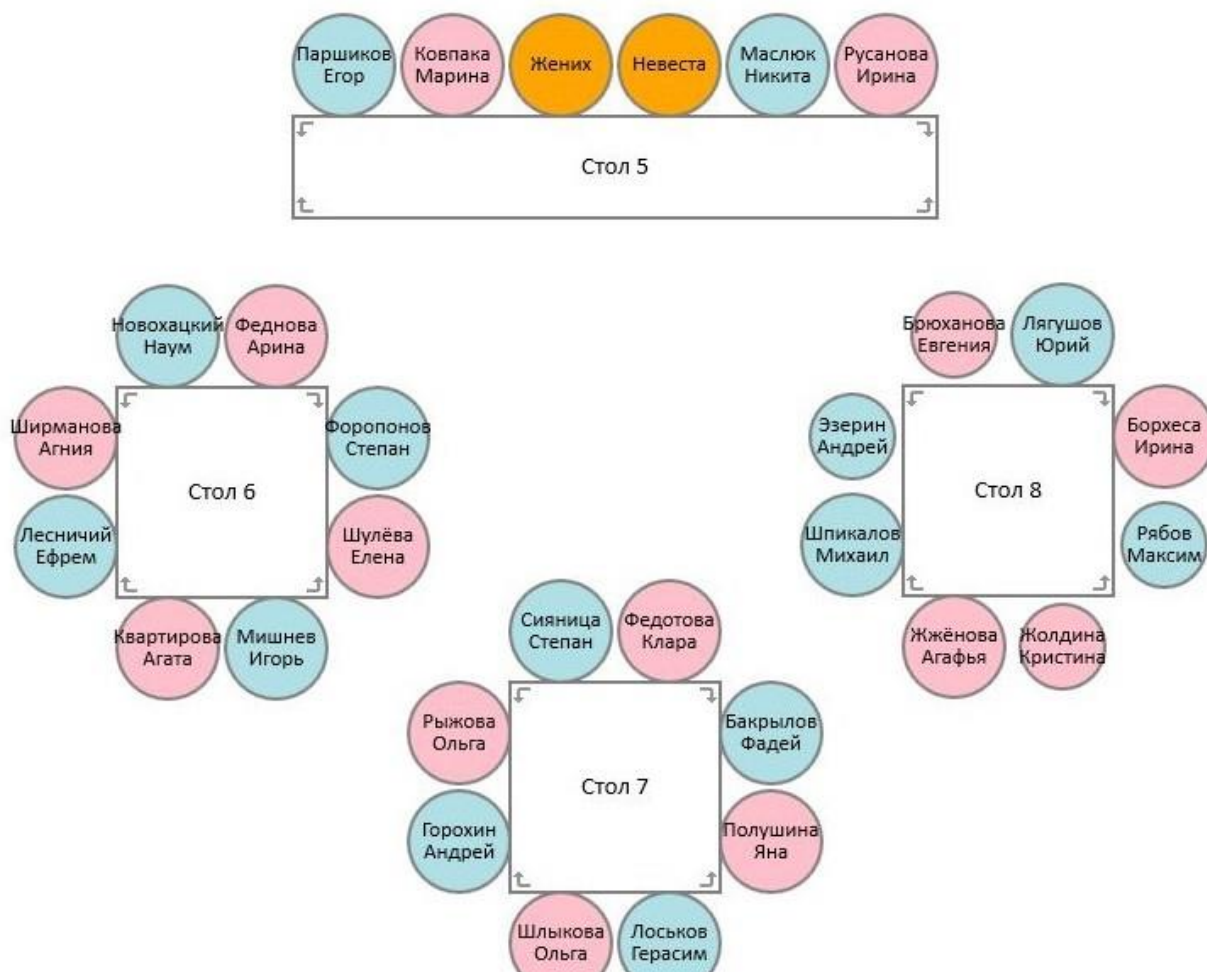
Паршиков Егор
Ковпака Марина
Жених
Невеста
Маслюк Никита
Русанова Ирина

Стол 5

Новохацкий Наум
Феднова Арина
Ширманова Агния
Форопонов Степан
Стол 6
Лесничий Ефрем
Шулёва Елена
Квартирова Агата
Мишнев Игорь

Брюханова Евгения
Лягушов Юрий
Эзерин Андрей
Борхеса Ирина
Стол 8
Шпикалов Михаил
Рябов Максим
Жжёнова Агафья
Жолдина Кристина

Сияница Степан
Федотова Клара
Рыжова Ольга
Бакрылов Фадей
Стол 7
Горохин Андрей
Полушина Яна
Шлыкова Ольга
Лоськов Герасим